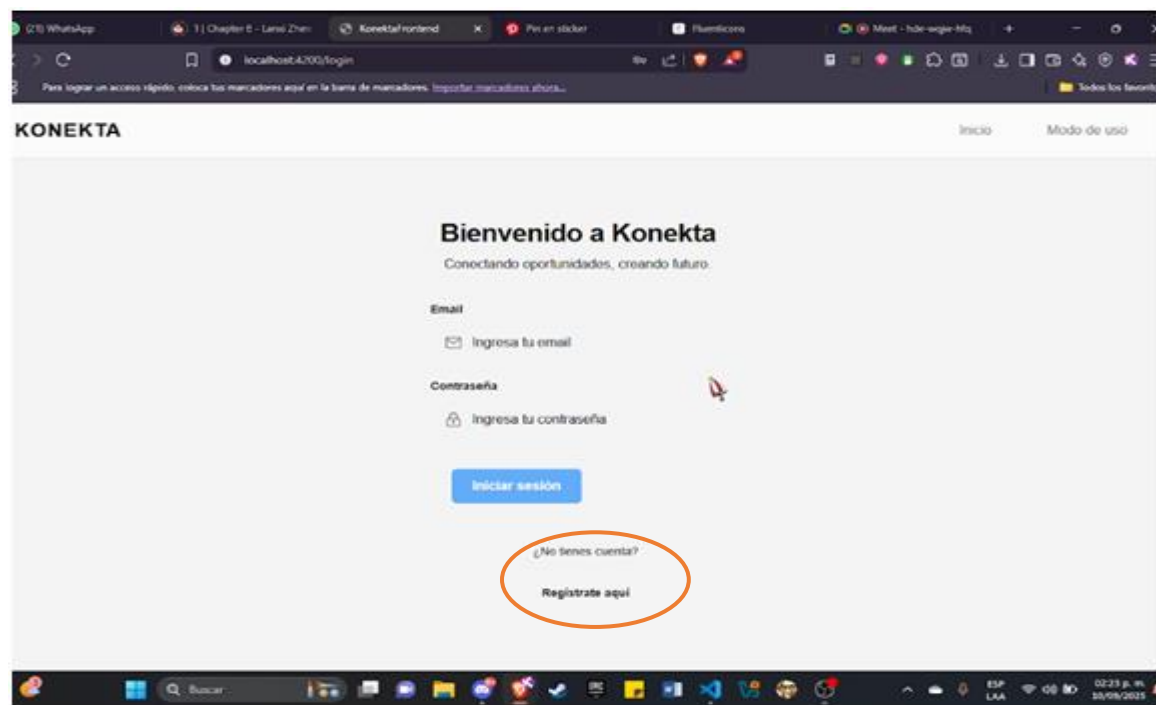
(21) WhatsApp | 1| Chapter E - Lansi Zhe | KonektaFrontend | Pin en sticker | Fluenticons | Meet - hde-wgie-hfq

localhost:4200/login

Para lograr un acceso rápido, coloca tus marcadores aquí en la barra de marcadores. Importar marcadores ahora...

Todos los favoritos

KONEKTA

Inicio

Modo de uso

Bienvenido a Konekta

Conectando oportunidades, creando futuro.

Email

Ingresa tu email

Contraseña

Ingresa tu contraseña

Iniciar sesión

¿No tienes cuenta?

Regístrate aquí

Buscar

ESP LAA

02:23 p. m. 10/09/2025